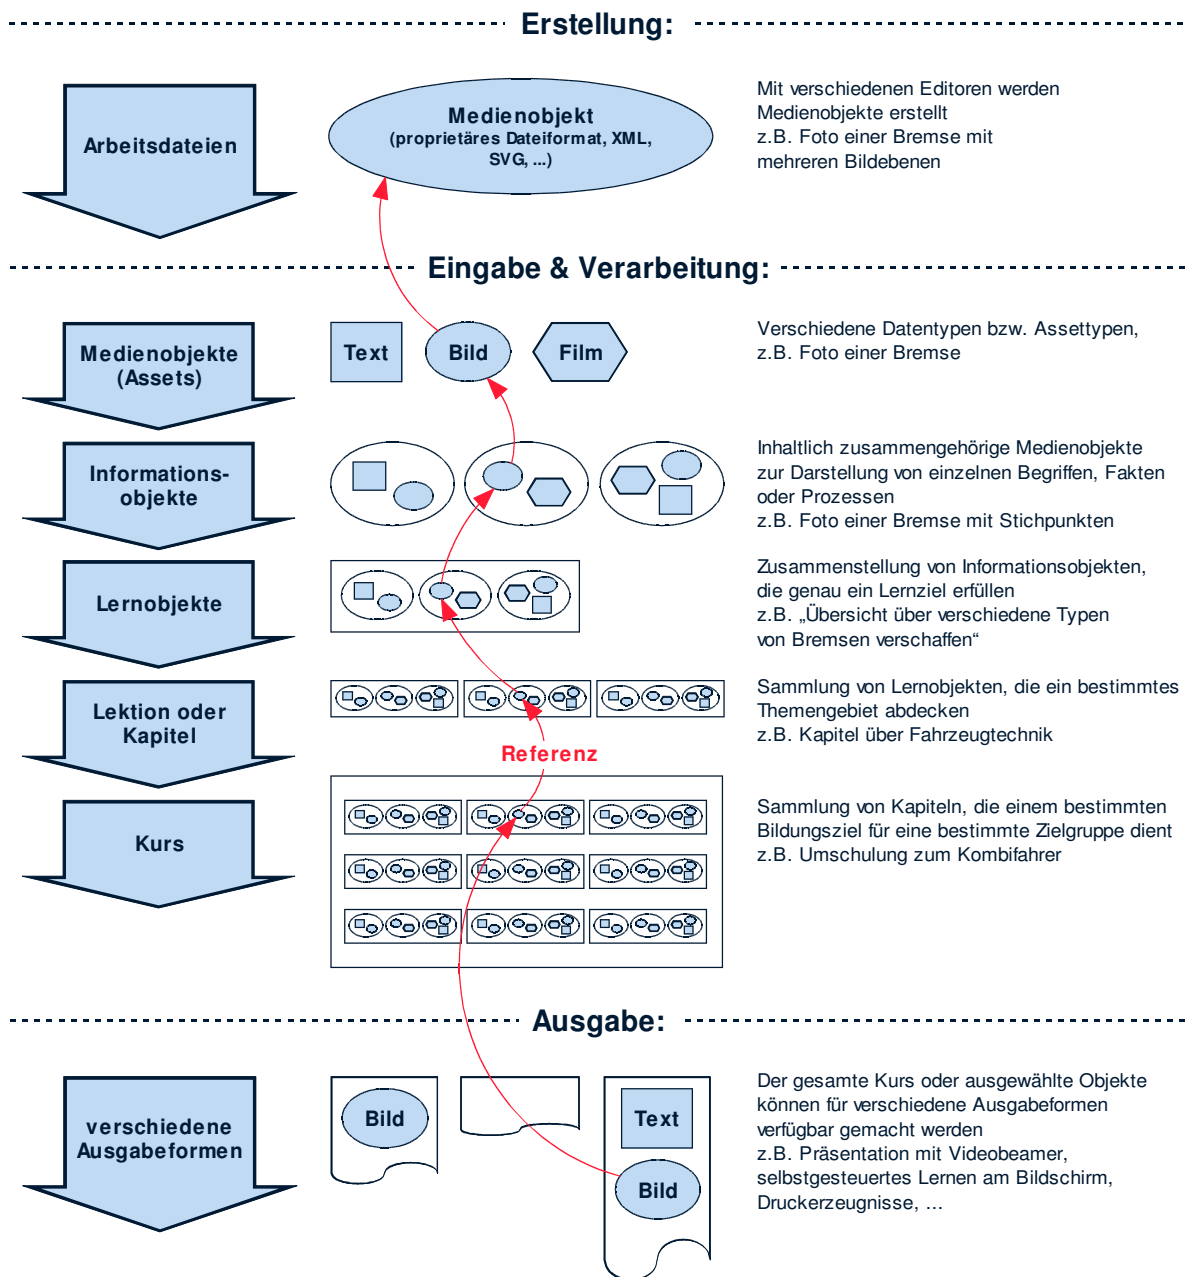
Erstellung:

Arbeitsdateien

Medienobjekt (proprietäres Dateiformat, XML, SVG, ...)

Mit verschiedenen Editoren werden Medienobjekte erstellt
z.B. Foto einer Bremse mit mehreren Bildebenen

Eingabe & Verarbeitung:

Medienobjekte (Assets)

Text

Bild

Film

Verschiedene Datentypen bzw. Assettypen,
z.B. Foto einer Bremse

Informations-objekte

Inhaltlich zusammengehörige Medienobjekte zur Darstellung von einzelnen Begriffen, Fakten oder Prozessen
z.B. Foto einer Bremse mit Stichpunkten

Lernobjekte

Zusammenstellung von Informationsobjekten, die genau ein Lernziel erfüllen
z.B. „Übersicht über verschiedene Typen von Bremsen verschaffen“

Lektion oder Kapitel

Sammlung von Lernobjekten, die ein bestimmtes Themengebiet abdecken
z.B. Kapitel über Fahrzeugtechnik

Referenz

Kurs

Sammlung von Kapiteln, die einem bestimmten Bildungsziel für eine bestimmte Zielgruppe dient
z.B. Umschulung zum Kombifahrer

Ausgabe:

verschiedene Ausgabeformen

Bild

Text

Bild

Der gesamte Kurs oder ausgewählte Objekte können für verschiedene Ausgabeformen verfügbar gemacht werden
z.B. Präsentation mit Videobeamer, selbstgesteuertes Lernen am Bildschirm, Druckerzeugnisse, ...